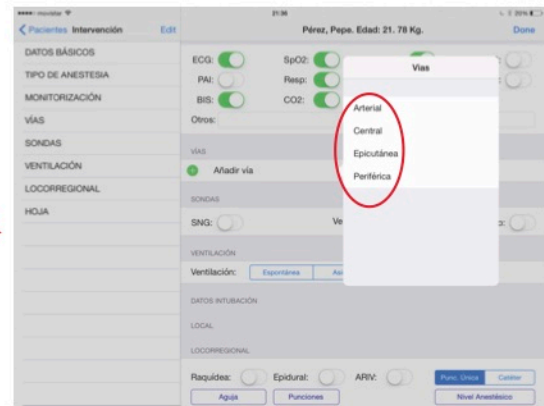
••••• movistar 21:36 39%

Pacientes Intervención Edit

Pérez, Pepe. Edad: 21. 78 Kg. Done

DATOS BÁSICOS
TIPO DE ANESTESIA
MONITORIZACIÓN
VÍAS
SONDAS
VENTILACIÓN
LOCORREGIONAL
HOJA

ECG: SpO2:
PAI: Resp:
BIS: CO2:
Otros:

VÍAS
Añadir vía

SONDAS
SNG: Ve

VENTILACIÓN
Ventilación: Espontánea As

DATOS INTUBACIÓN

LOCAL

LOCORREGIONAL

Raquídea: Epidural: ARIV: Punc. Única Catéter
Aguja Punciones Nivel Anestésico

Vías
Arterial
Central
Epicutánea
Periférica